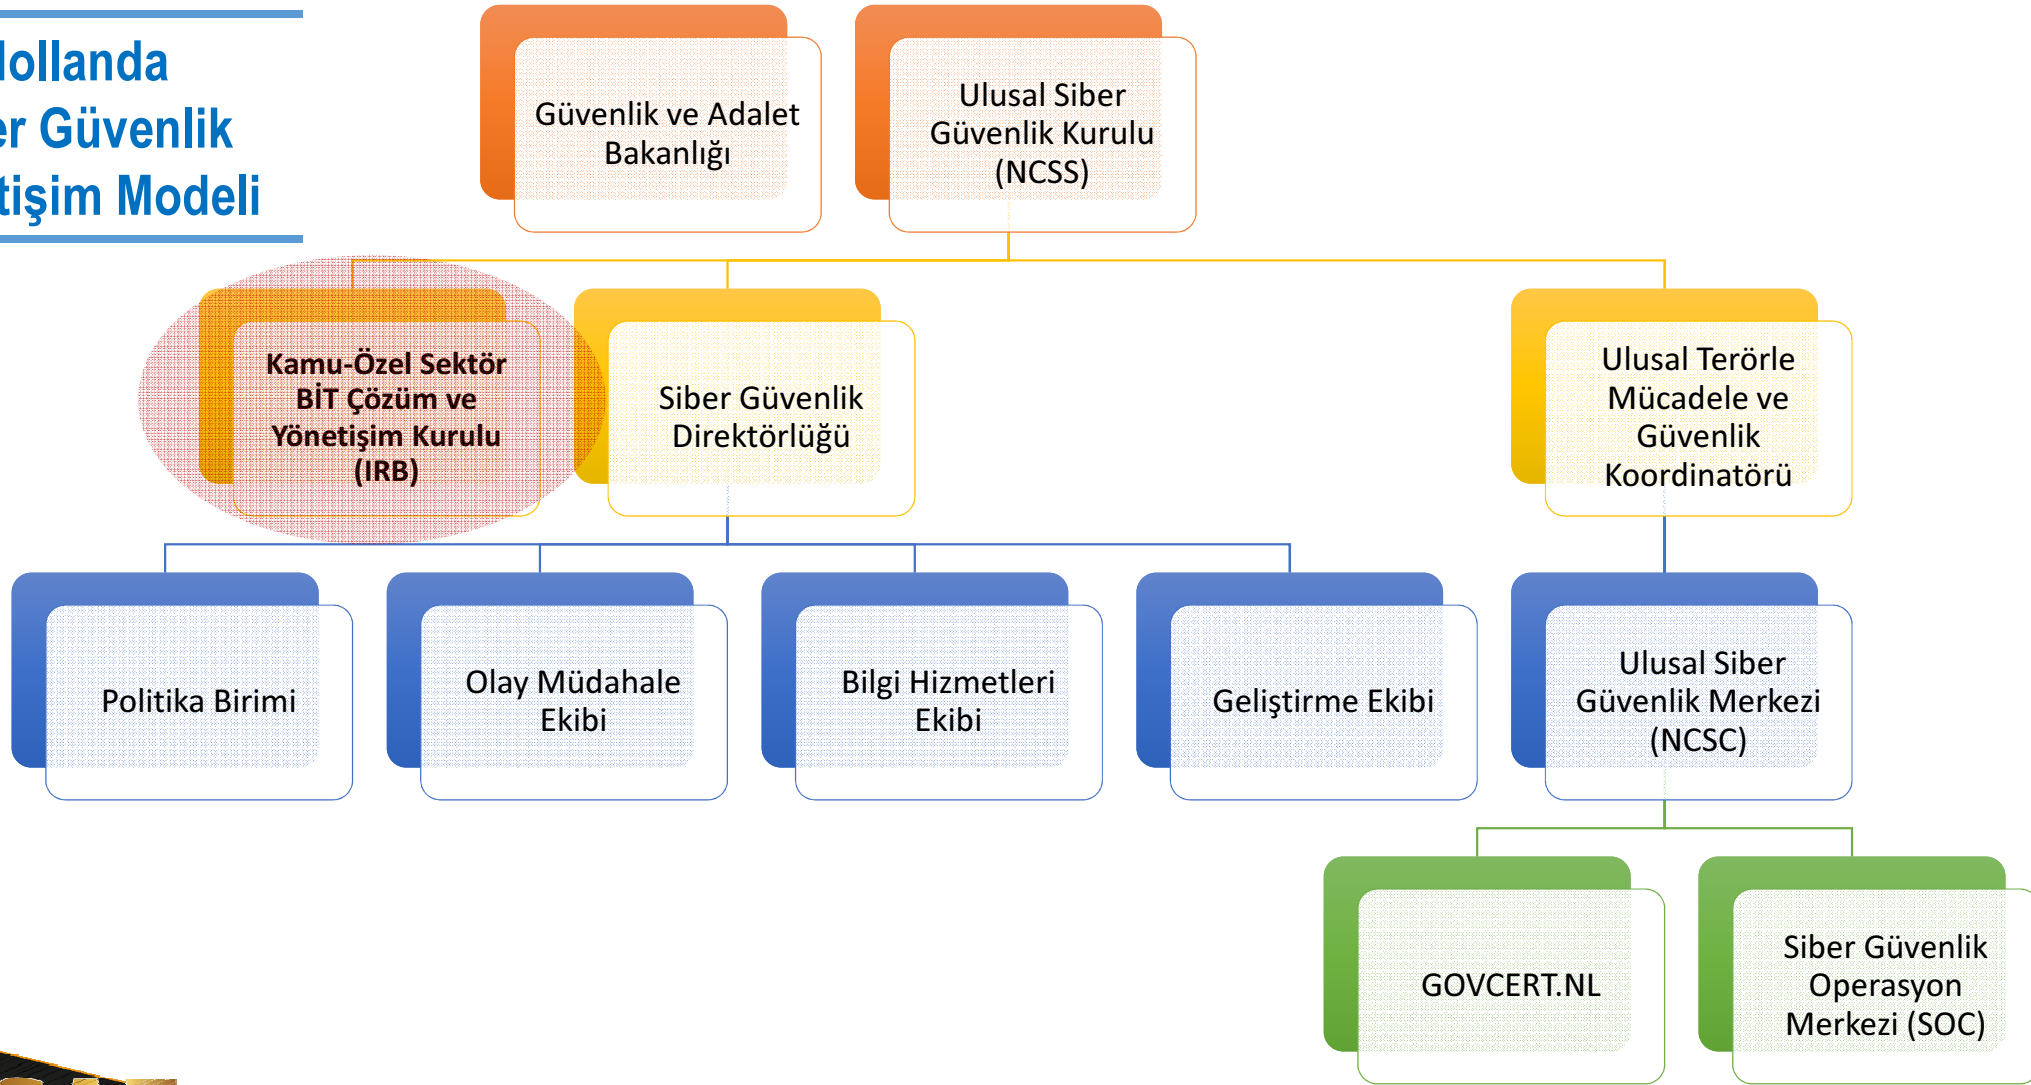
Hollanda
er Güvenlik
tişim Modeli

Güvenlik ve Adalet Bakanlığı

Ulusal Siber Güvenlik Kurulu (NCSS)

Kamu-Özel Sektör BİT Çözüm ve Yönetişim Kurulu (IRB)

Siber Güvenlik Direktörlüğü

Ulusal Terörle Mücadele ve Güvenlik Koordinatörü

Politika Birimi

Olay Müdahale Ekibi

Bilgi Hizmetleri Ekibi

Geliştirme Ekibi

Ulusal Siber Güvenlik Merkezi (NCSC)

GOVCERT.NL

Siber Güvenlik Operasyon Merkezi (SOC)